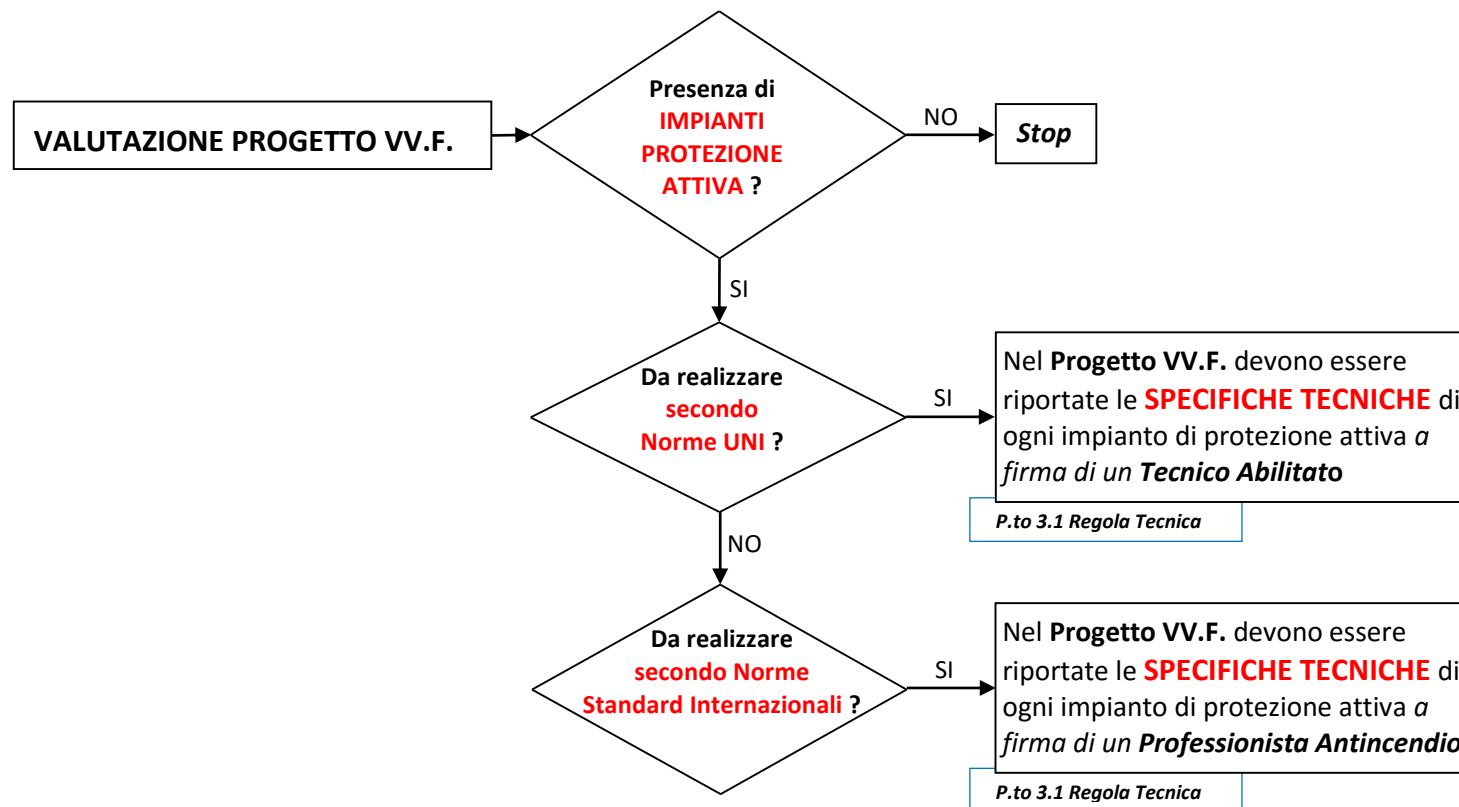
VALUTAZIONE PROGETTO VV.F.

Presenza di IMPIANTI PROTEZIONE ATTIVA ?

NO

Stop

SI

Da realizzare secondo Norme UNI ?

SI

Nel Progetto VV.F. devono essere riportate le SPECIFICHE TECNICHE di ogni impianto di protezione attiva a firma di un Tecnico Abilitato

P.to 3.1 Regola Tecnica

NO

Da realizzare secondo Norme Standard Internazionali ?

SI

Nel Progetto VV.F. devono essere riportate le SPECIFICHE TECNICHE di ogni impianto di protezione attiva a firma di un Professionista Antincendio

P.to 3.1 Regola Tecnica